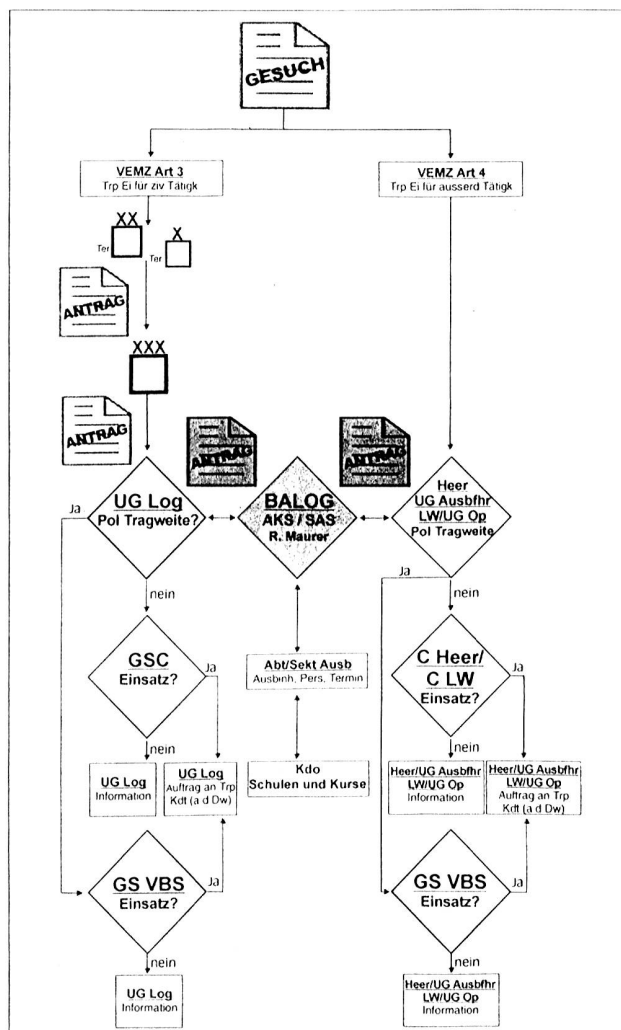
GESUCH

VEMZ Art 3
Trp Ei für ziv Tätigk

VEMZ Art 4
Trp Ei für ausserd Tätigk

XX
Ter

X
Ter

ANTRAG

XXX

ANTRAG

ANTRAG

ANTRAG

Ja

UG Log
Pol Tragweite?

BALOG
AKS / SAS
R. Maurer

Heer
UG Ausbfhr
LW/UG Op
Pol Tragweite

Ja

nein

nein

GSC
Einsatz?

Ja

Abt/Sekt Ausb
Ausbinh, Pers, Termin

C Heer/
C LW
Einsatz?

Ja

nein

nein

UG Log
Information

UG Log
Auftrag an Trp Kdt (a d Dw)

Kdo
Schulen und Kurse

Heer/UG Ausbfhr
LW/UG Op
Information

Heer/UG Ausbfhr
LW/UG Op
Auftrag an Trp Kdt (a d Dw)

GS VBS
Einsatz?

Ja

GS VBS
Einsatz?

Ja

nein

nein

UG Log
Information

Heer/UG Ausbfhr
LW/UG Op
Information